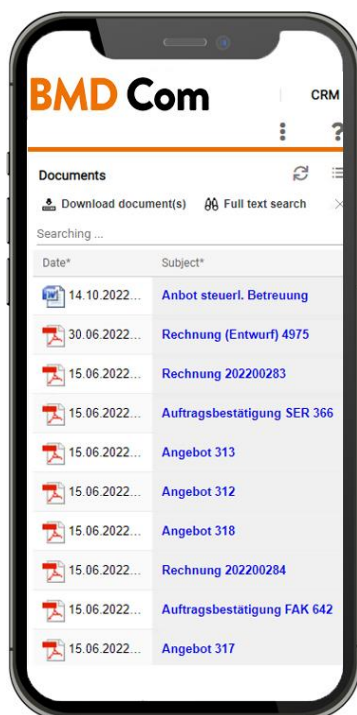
BMD Com

CRM

Documents

Download document(s) Full text search

Searching ...

| Date* | Subject* |
|---|---|
| 14.10.2022... | Anbot steuerl. Betreuung |
| 30.06.2022... | Rechnung (Entwurf) 4975 |
| 15.06.2022... | Rechnung 202200283 |
| 15.06.2022... | Auftragsbestätigung SER 366 |
| 15.06.2022... | Angebot 313 |
| 15.06.2022... | Angebot 312 |
| 15.06.2022... | Angebot 318 |
| 15.06.2022... | Rechnung 202200284 |
| 15.06.2022... | Auftragsbestätigung FAK 642 |
| 15.06.2022... | Angebot 317 |